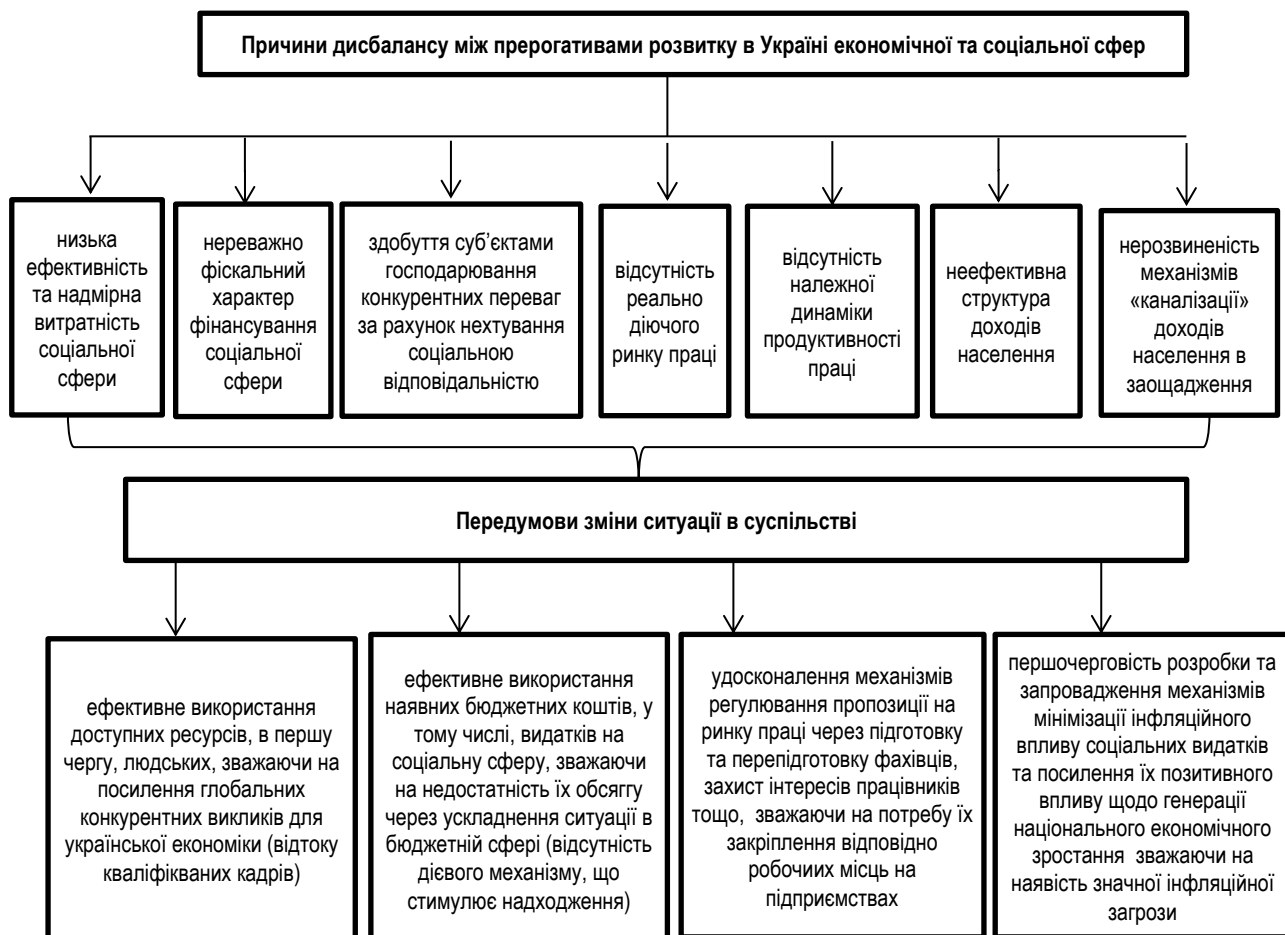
Причини дисбалансу між прерогативами розвитку в Україні економічної та соціальної сфер

низька ефективність та надмірна витратність соціальної сфери

нереважно фіскальний характер фінансування соціальної сфери

здобуття суб'єктами господарювання конкурентних переваг за рахунок нехтування соціальною відповідальністю

відсутність реально діючого ринку праці

відсутність належної динаміки продуктивності праці

неефективна структура доходів населення

нерозвиненість механізмів «каналізації» доходів населення в заощадження

Передумови зміни ситуації в суспільстві

ефективне використання доступних ресурсів, в першу чергу, людських, зважаючи на посилення глобальних конкурентних викликів для української економіки (відтоку кваліфікваних кадрів)

ефективне використання наявних бюджетних коштів, у тому числі, видатків на соціальну сферу, зважаючи на недостатність їх обсягу через ускладнення ситуації в бюджетній сфері (відсутність дієвого механізму, що стимулює надходження)

удосконалення механізмів регулювання пропозиції на ринку праці через підготовку та перепідготовку фахівців, захист інтересів працівників тощо, зважаючи на потребу їх закріплення відповідно робочиих місць на підприємствах

першочерговість розробки та запровадження механізмів мінімізації інфляційного впливу соціальних видатків та посилення їх позитивного впливу щодо генерації національного економічного зростання зважаючи на наявість значної інфляційної загрози